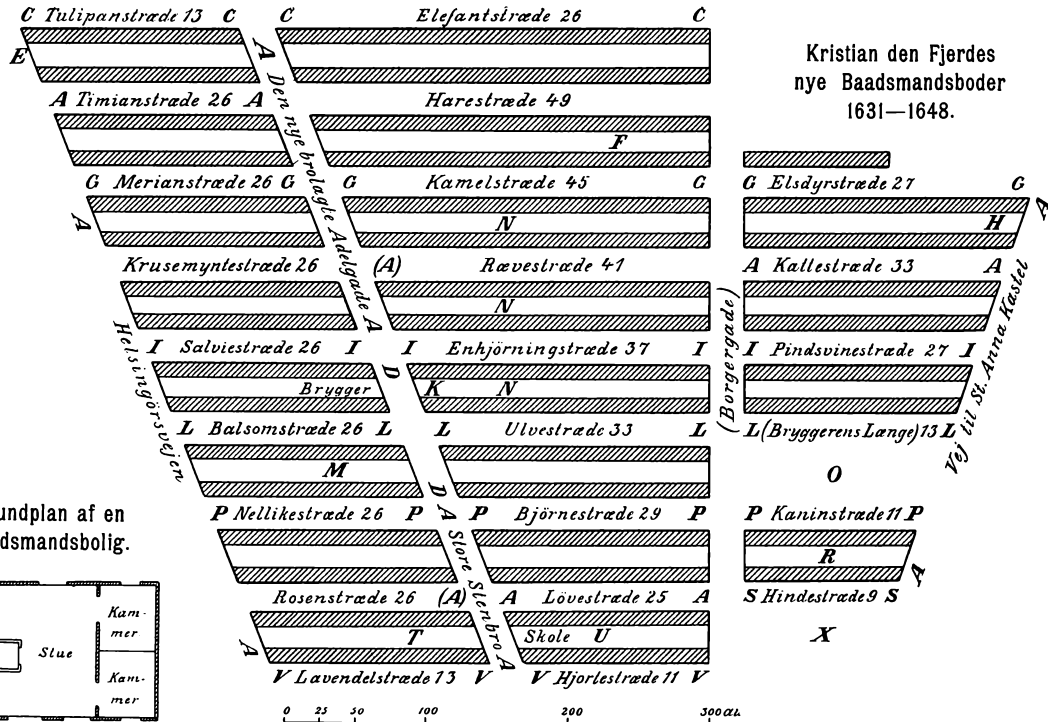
C Tulipanstræde 13 C

C Elefantstræde 26 C

Kristian den Fjerdes nye Baadsmandsboder 1631—1648.

E

A

Den nye brolagte Adelgade

A Timianstræde 26 A

Harestræde 49

F

G Merianstræde 26 G

G Kamelstræde 45 G

G Elsdyrstræde 27 G

A

N

H

A

Krusemyntestræde 26

(A)

Rævestræde 41

A Kattestræde 33 A

N

A

(Borgergade)

Vej til St. Anna Kastel

Helsingörsvejen

I Salviestræde 26 I

I Enhjörningstræde 37 I

I Pindsvinestræde 27 I

Brygger

D

K N

L Balsomstræde 26 L

L Ulvestræde 33 L

L (Bryggerens Længe) 13 L

M

O

undplan af en

dsmandsbolig.

P Nellikestræde 26 P

D A P

Björnestræde 29 P

P Kaninstræde 11 P

Store Stenbro

R

A

Kammer

Stue

Kammer

Rosenstræde 26 (A)

A Lövestræde 25 A

S Hindestræde 9 S

T

Skole U

X

A

A

V Lavendelstræde 13 V

V Hjortestræde 11 V

0 25 50 100 200 300 al.